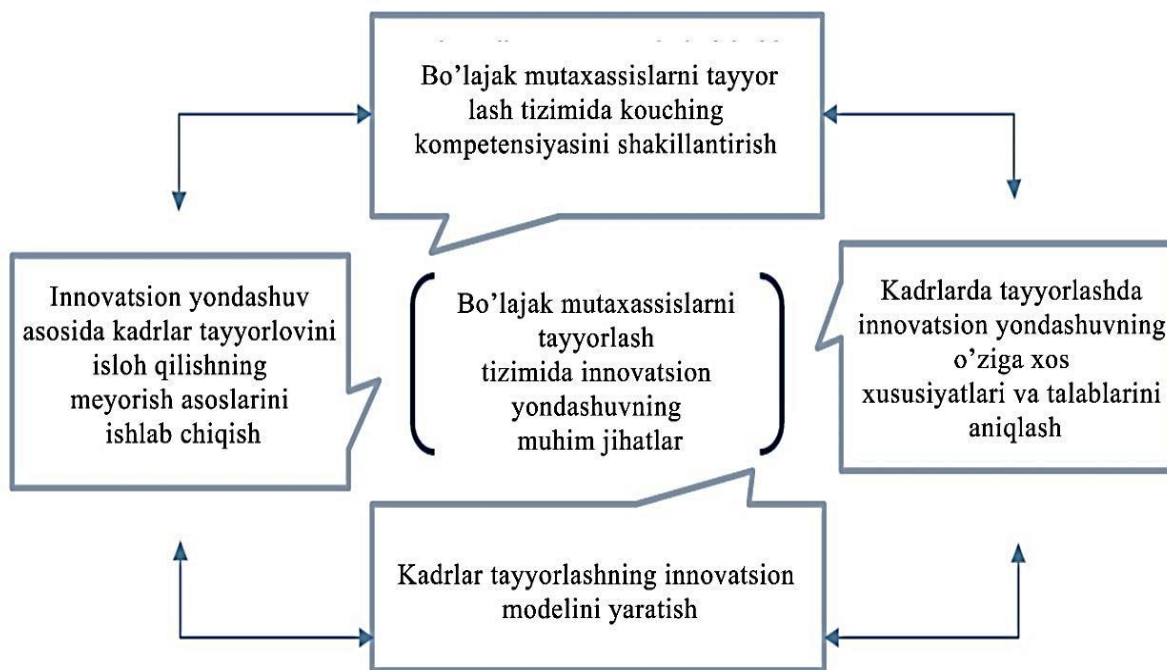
Bo'lajak mutaxassislarni tayyor lash tizimida kouching kompetensiyasini shakillantirish

Innovatsion yondashuv asosida kadrlar tayyorlovini isloh qilishning meyorish asoslarini ishlab chiqish

Bo'lajak mutaxassislarni tayyorlash tizimida innovatsion yondashuvning muhim jihatlar

Kadrlarda tayyorlashda innovatsion yondashuvning o'ziga xos xususiyatlari va talablarini aniqlash

Kadrlar tayyorlashning innovatsion modelini yaratish